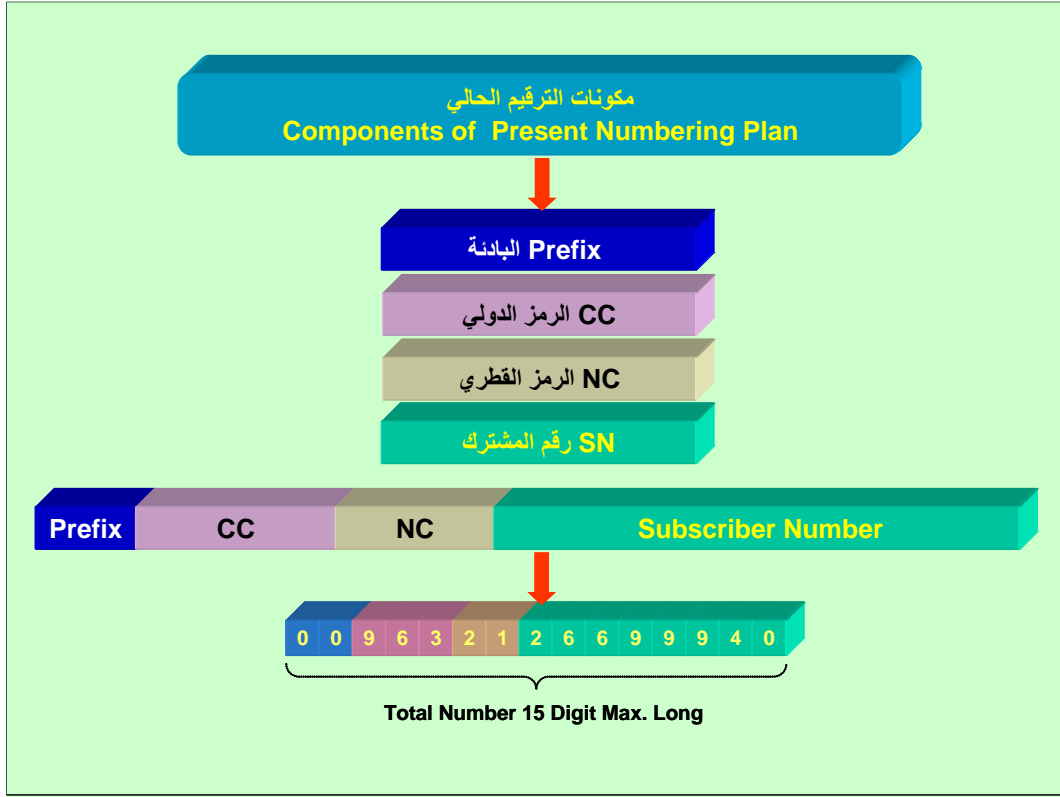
مكونات الترقيم الحالي
Components of Present Numbering Plan

البادئة Prefix

الرمز الدولي CC

الرمز القطري NC

رقم المشترك SN

| Prefix | CC | NC | Subscriber Number |
|---|---|---|---|

| 0 | 0 | 9 | 6 | 3 | 2 | 1 | 2 | 6 | 6 | 9 | 9 | 9 | 4 | 0 |
|---|---|---|---|---|---|---|---|---|---|---|---|---|---|---|

Total Number 15 Digit Max. Long